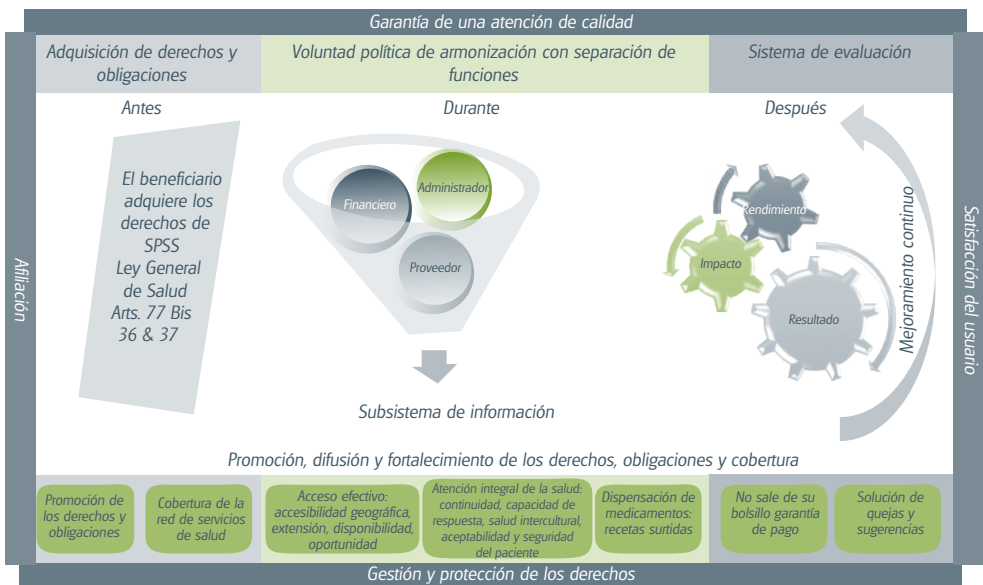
Garantía de una atención de calidad

Adquisición de derechos y obligaciones

Voluntad política de armonización con separación de funciones

Sistema de evaluación

Antes

Durante

Después

El beneficiario adquiere los derechos de SPSS Ley General de Salud Arts. 77 Bis 36 & 37

Financiero

Administrador

Proveedor

Subsistema de información

Rendimiento

Impacto

Resultado

Mejoramiento continuo

Afiliación

Satisfacción del usuario

Promoción, difusión y fortalecimiento de los derechos, obligaciones y cobertura

Promoción de los derechos y obligaciones

Cobertura de la red de servicios de salud

Acceso efectivo: accesibilidad geográfica, extensión, disponibilidad, oportunidad

Atención integral de la salud: continuidad, capacidad de respuesta, salud intercultural, aceptabilidad y seguridad del paciente

Dispensación de medicamentos: recetas surtidas

No sale de su bolsillo garantía de pago

Solución de quejas y sugerencias

Gestión y protección de los derechos